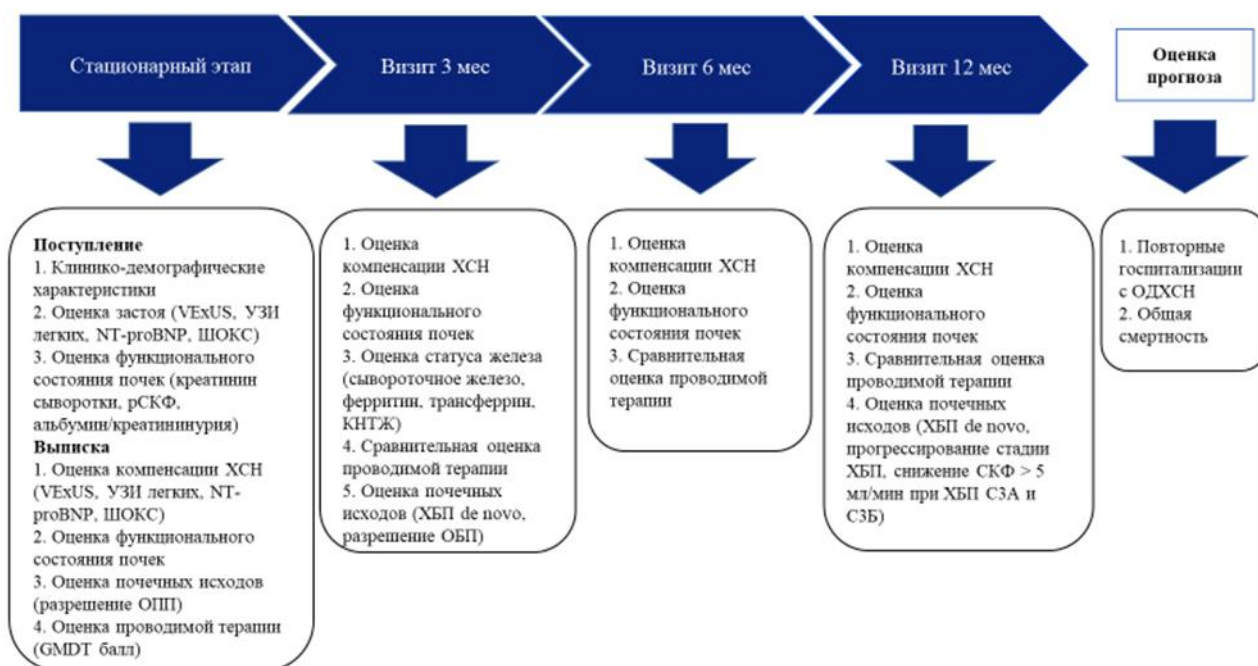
Стационарный этап

Визит 3 мес

Визит 6 мес

Визит 12 мес

Оценка прогноза

Поступление
1. Клинико-демографические характеристики
2. Оценка застоя (VExUS, УЗИ легких, NT-proBNP, ШОКС)
3. Оценка функционального состояния почек (креатинин сыворотки, рСКФ, альбумин/креатининурия)
Выписка
1. Оценка компенсации ХСН (VExUS, УЗИ легких, NT-proBNP, ШОКС)
2. Оценка функционального состояния почек
3. Оценка почечных исходов (разрешение ОПП)
4. Оценка проводимой терапии (GMDT балл)

1. Оценка компенсации ХСН
2. Оценка функционального состояния почек
3. Оценка статуса железа (сывороточное железо, ферритин, трансферрин, КНТЖ)
4. Сравнительная оценка проводимой терапии
5. Оценка почечных исходов (ХБП de novo, разрешение ОБП)

1. Оценка компенсации ХСН
2. Оценка функционального состояния почек
3. Сравнительная оценка проводимой терапии

1. Оценка компенсации ХСН
2. Оценка функционального состояния почек
3. Сравнительная оценка проводимой терапии
4. Оценка почечных исходов (ХБП de novo, прогрессирование стадии ХБП, снижение СКФ > 5 мл/мин при ХБП С3А и С3Б)

1. Повторные госпитализации с ОДХСН
2. Общая смертность